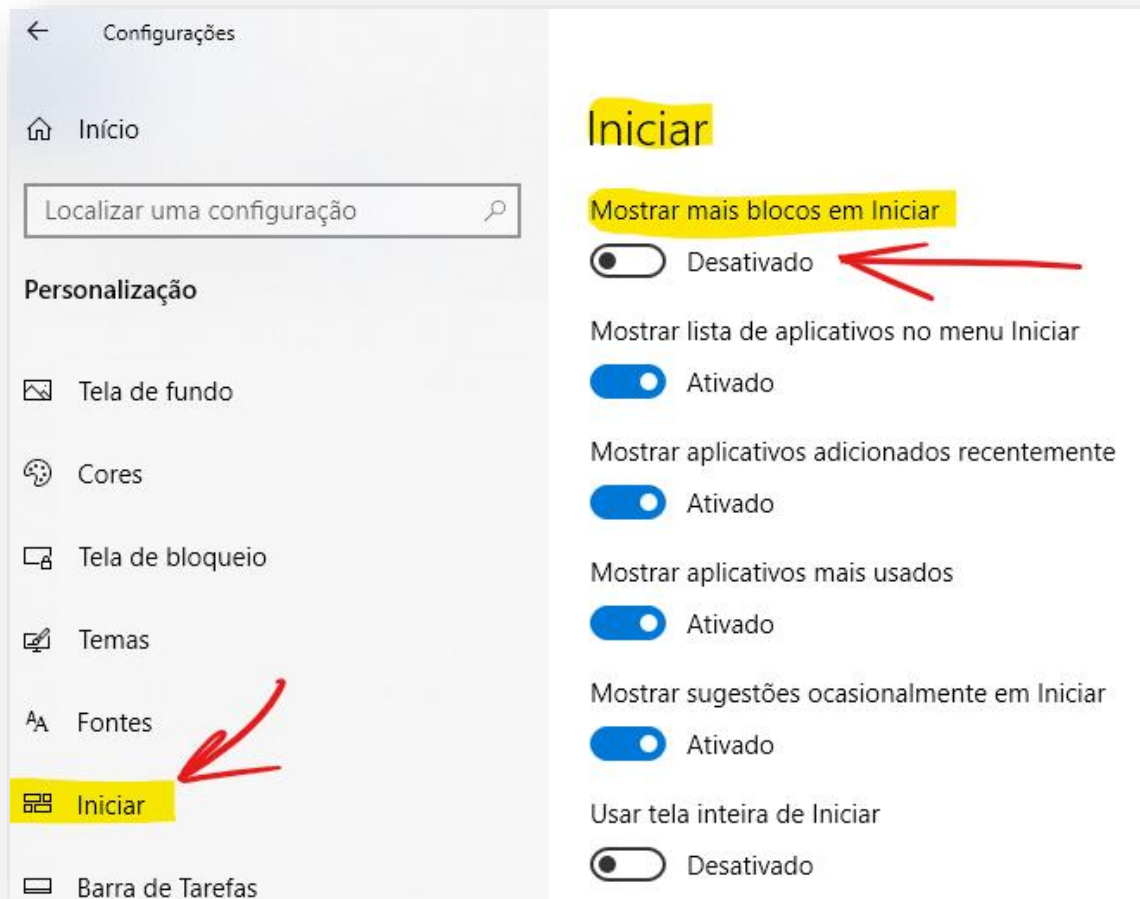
Configurações

Início

Localizar uma configuração

Personalização

Tela de fundo

Cores

Tela de bloqueio

Temas

Fontes

Iniciar

Barra de Tarefas

Iniciar

Mostrar mais blocos em Iniciar

Desativado

Mostrar lista de aplicativos no menu Iniciar

Ativado

Mostrar aplicativos adicionados recentemente

Ativado

Mostrar aplicativos mais usados

Ativado

Mostrar sugestões ocasionalmente em Iniciar

Ativado

Usar tela inteira de Iniciar

Desativado